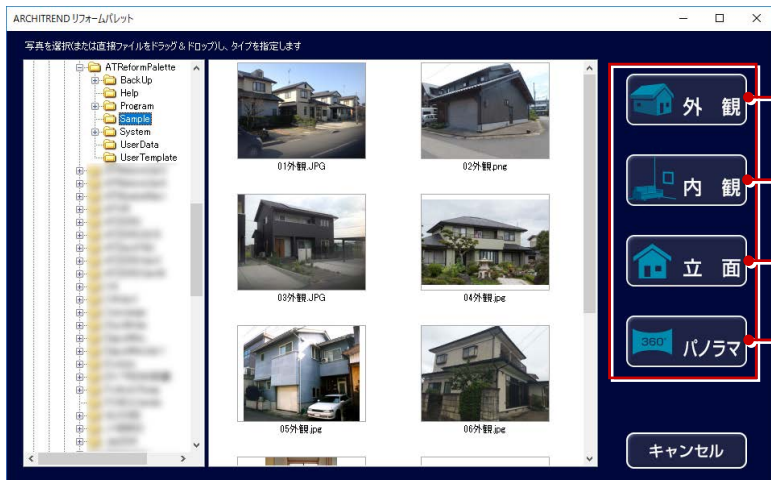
ARCHITREND リフォームパレット

写真を選択(または直接ファイルをドラッグ＆ドロップ)し、タイプを指定します

ATReformPalette
BackUp
Help
Program
Sample
System
UserData
UserTemplate

01外観.JPG
02外観.png
03外観.JPG
04外観.jpg
05外観.jpg
06外観.jpg

外観
内観
立面
360°
パノラマ

キャンセル